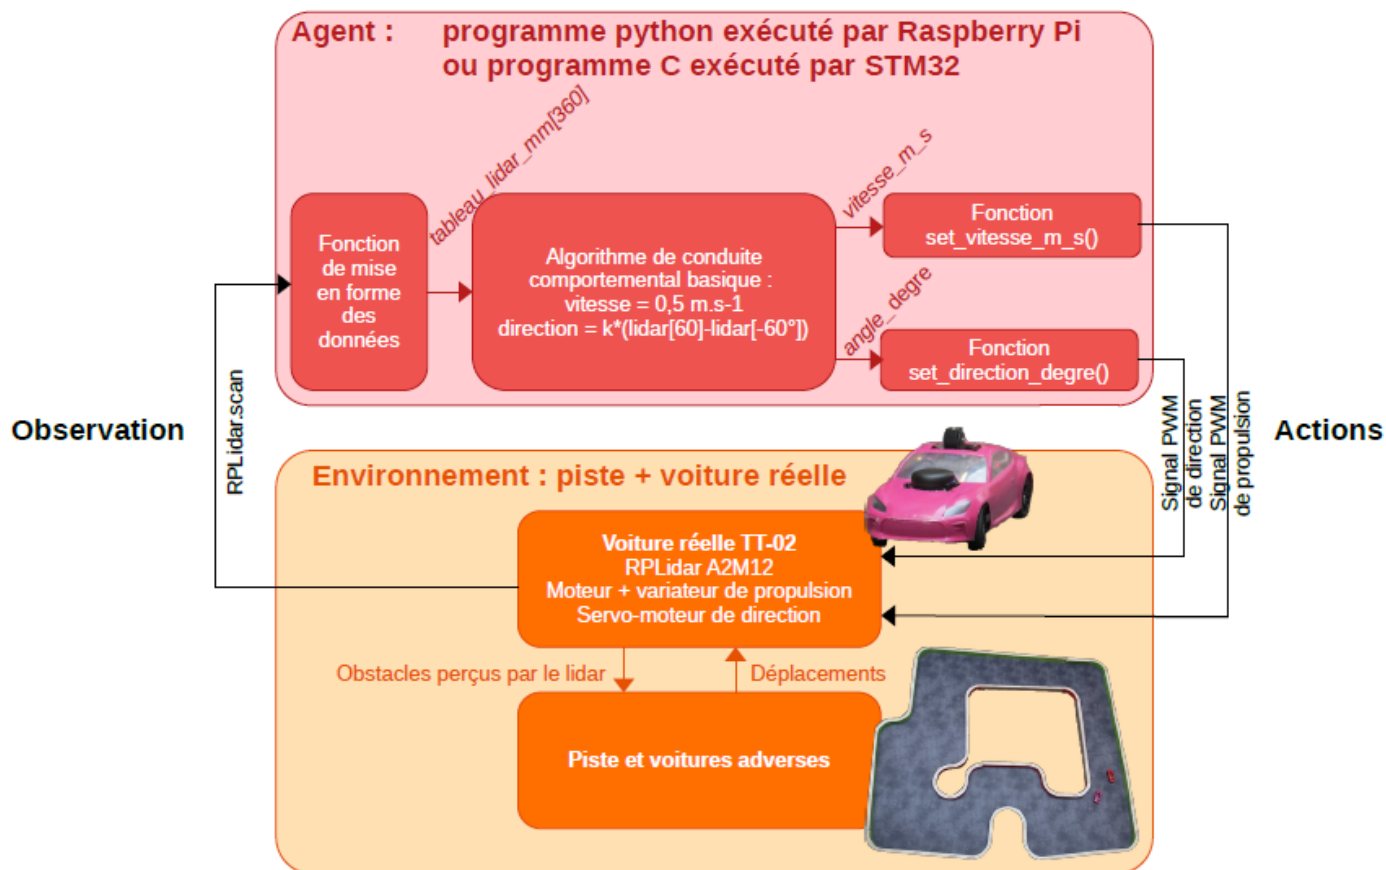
Agent : programme python exécuté par Raspberry Pi ou programme C exécuté par STM32

tableau_lidar_mm[360]

Fonction de mise en forme des données

Algorithme de conduite comportemental basique : vitesse = 0,5 m.s-1 direction = k*(lidar[60]-lidar[-60°])

vitesse_m_s

Fonction set_vitesse_m_s()

angle_degre

Fonction set_direction_degre()

Observation

RPLidar.scan

Actions

Signal PWM de direction

Signal PWM de propulsion

Environnement : piste + voiture réelle

Voiture réelle TT-02
RPLidar A2M12
Moteur + variateur de propulsion
Servo-moteur de direction

Obstacles perçus par le lidar

Déplacements

Piste et voitures adverses